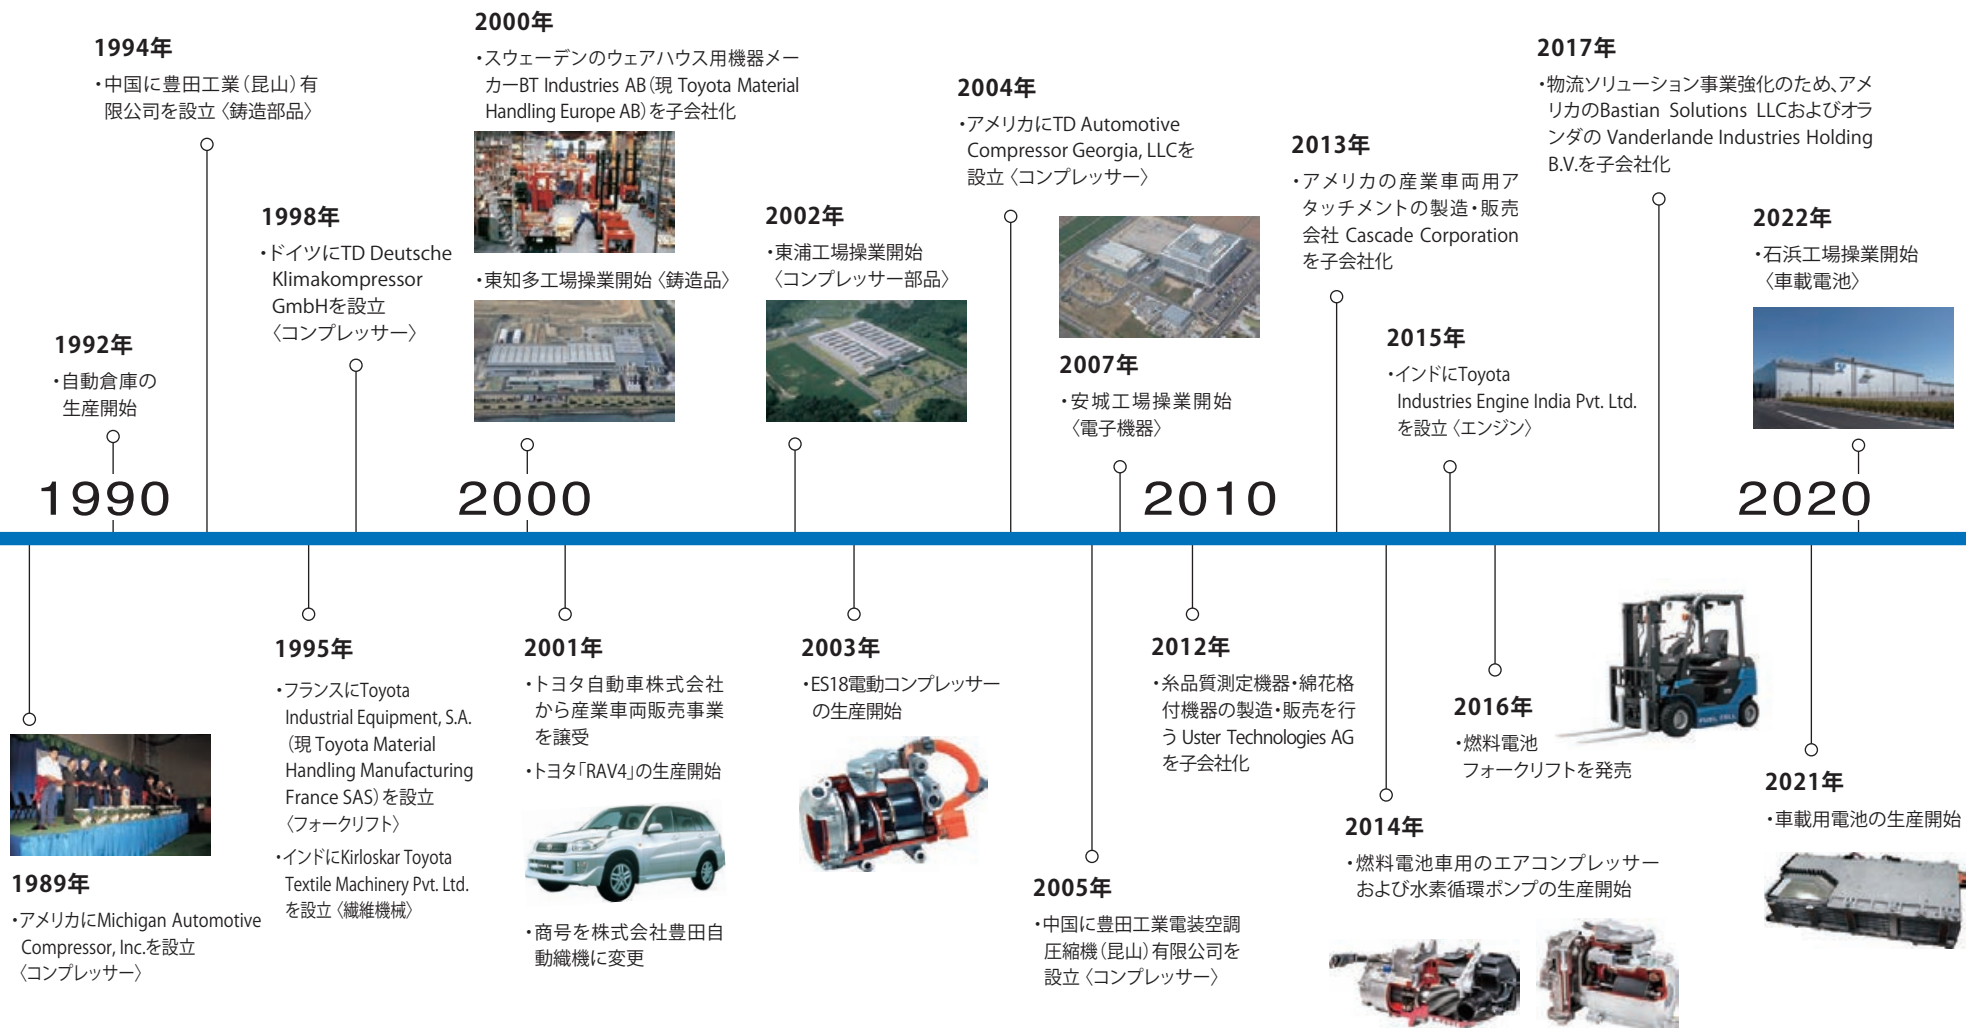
1994年
・中国に豊田工業（昆山）有限公司を設立〈鋳造部品〉

2000年
・スウェーデンのウェアハウス用機器メーカーBT Industries AB（現 Toyota Material Handling Europe AB）を子会社化

・東知多工場操業開始〈鋳造品〉

2004年
・アメリカにTD Automotive Compressor Georgia, LLCを設立〈コンプレッサー〉

2017年
・物流ソリューション事業強化のため、アメリカのBastian Solutions LLCおよびオランダの Vanderlande Industries Holding B.V.を子会社化

2013年
・アメリカの産業車両用アタッチメントの製造・販売会社 Cascade Corporationを子会社化

1998年
・ドイツにTD Deutsche Klimakompressor GmbHを設立〈コンプレッサー〉

2002年
・東浦工場操業開始〈コンプレッサー部品〉

2022年
・石浜工場操業開始〈車載電池〉

1992年
・自動倉庫の生産開始

2007年
・安城工場操業開始〈電子機器〉

2015年
・インドにToyota Industries Engine India Pvt. Ltd.を設立〈エンジン〉

1990 2000 2010 2020

1995年
・フランスにToyota Industrial Equipment, S.A.（現 Toyota Material Handling Manufacturing France SAS）を設立〈フォークリフト〉
・インドにKirloskar Toyota Textile Machinery Pvt. Ltd.を設立〈繊維機械〉

2001年
・トヨタ自動車株式会社から産業車両販売事業を譲受
・トヨタ「RAV4」の生産開始

・商号を株式会社豊田自動織機に変更

2003年
・ES18電動コンプレッサーの生産開始

2012年
・糸品質測定機器・綿花格付機器の製造・販売を行う Uster Technologies AGを子会社化

2016年
・燃料電池フォークリフトを発売

1989年
・アメリカにMichigan Automotive Compressor, Inc.を設立〈コンプレッサー〉

2005年
・中国に豊田工業電装空調圧縮機（昆山）有限公司を設立〈コンプレッサー〉

2014年
・燃料電池車用のエアコンプレッサーおよび水素循環ポンプの生産開始

2021年
・車載用電池の生産開始